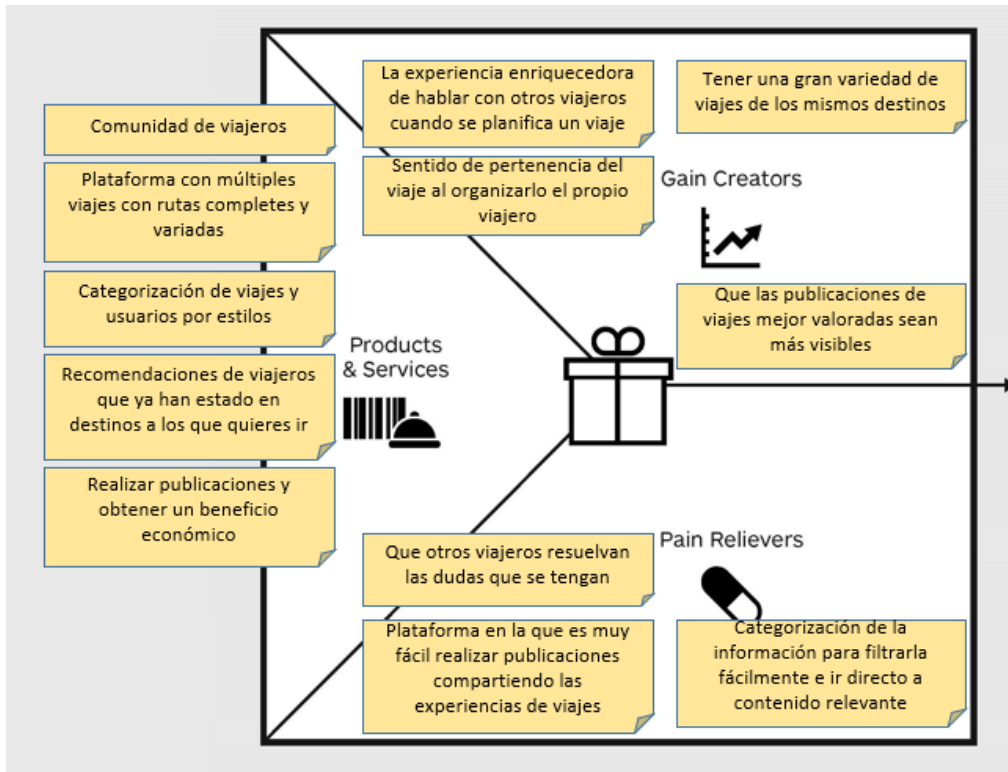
Comunidad de viajeros

Plataforma con múltiples viajes con rutas completes y variadas

Categorización de viajes y usuarios por estilos

Recomendaciones de viajeros que ya han estado en destinos a los que quieres ir

Realizar publicaciones y obtener un beneficio económico

Products & Services

La experiencia enriquecedora de hablar con otros viajeros cuando se planifica un viaje

Tener una gran variedad de viajes de los mismos destinos

Sentido de pertenencia del viaje al organizarlo el propio viajero

Gain Creators

Que las publicaciones de viajes mejor valoradas sean más visibles

Pain Relievers

Que otros viajeros resuelvan las dudas que se tengan

Plataforma en la que es muy fácil realizar publicaciones compartiendo las experiencias de viajes

Categorización de la información para filtrarla fácilmente e ir directo a contenido relevante